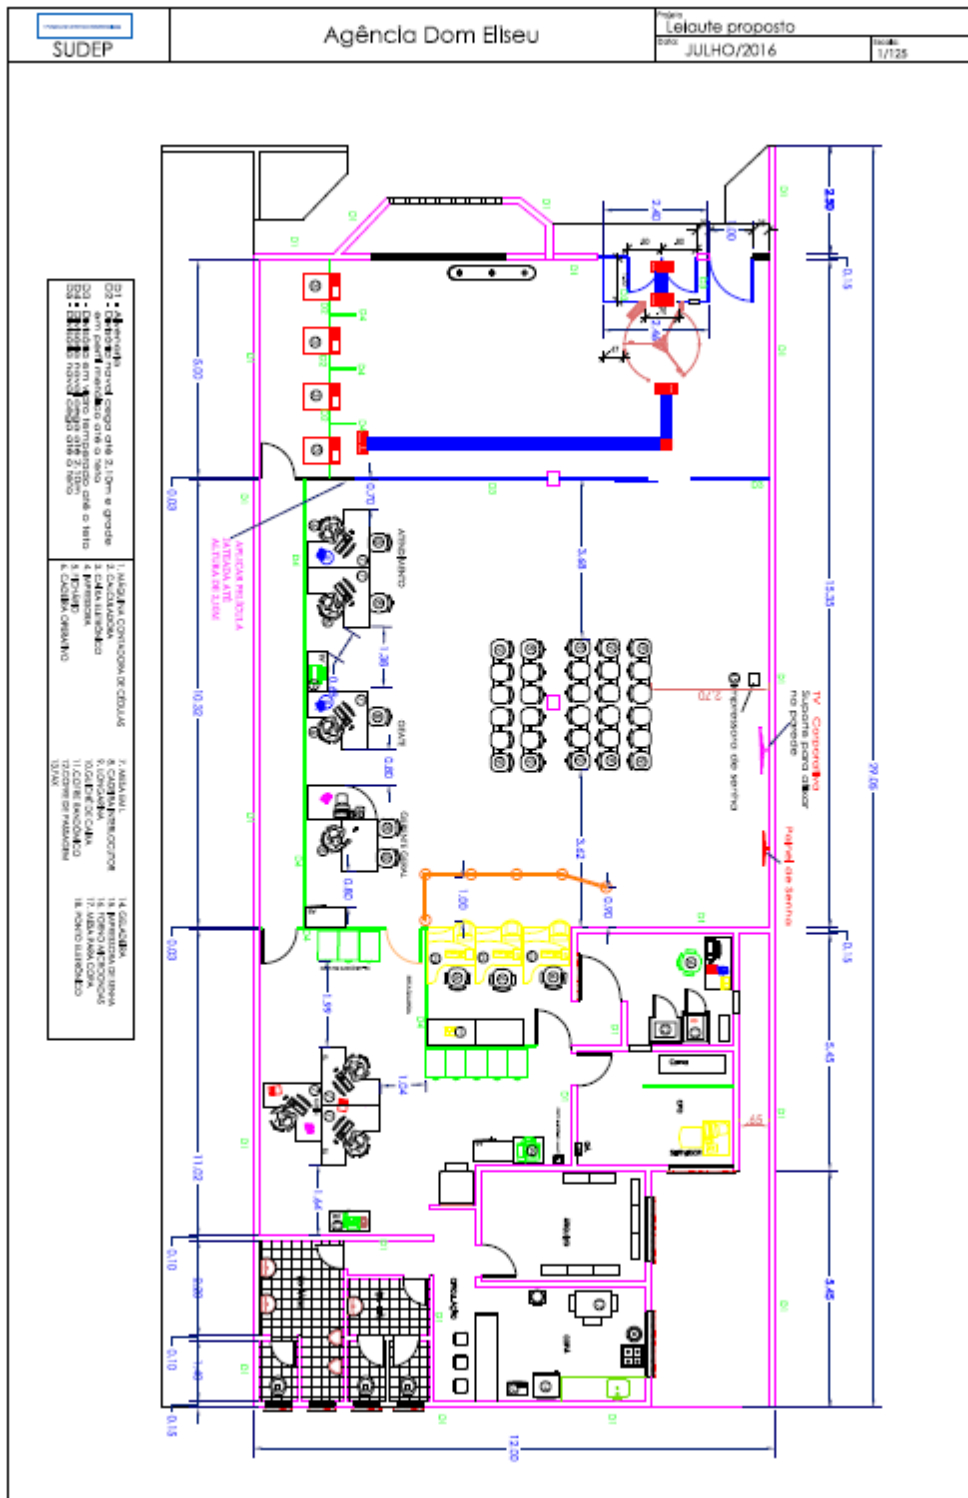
SUDEP

Agência Dom Eliseu

Projeto
Leiaute proposto

Data
JULHO/2016

Escala
1/125

D1 = Alvenaria
D2 = Divisória naval cega até 2,10m e grade
D3 = Divisória naval cega até o teto
D4 = Divisória naval cega até 2,10m
D5 = Divisória naval cega até o teto

1. MÁQUINA CONTADORA DE CÉDULAS
2. CALCULADORA
3. CAIXA ELETRÔNICO
4. IMPRESSORA
5. TEVAR
6. CADEIRA OPERATIVO
7. MESA BAIL
8. CADEIRA INTERLOCUTOR
9. LONGARINA
10. GUICHÊ DE CAIXA
11. COFRE BANCÁRIO
12. COFRE DE PASSAGEM
13. FAX
14. GELADEIRA
15. PURIFICADOR DE ÁGUA
16. FORNO MICROONDAS
17. MESA PARA COPA
18. PONTO ELETRÔNICO

APLICAR PELÍCULA JATEADA ATÉ ALTURA DE 2,10M

ATENDIMENTO
GERÊNCIA
GERENTE GERAL

TV Corporativa
Suporte para afixar na parede
Dispensador de senha
Painel de Senhas

2.40
1.00
2.40
5.03
0.03
10.32
0.03
11.02
0.10
0.10
0.15
0.70
1.26
0.80
0.80
3.68
3.62
1.00
0.90
1.59
1.04
1.64
2.70
2.50
0.15
15.35
29.05
0.15
5.45
5.45
.65
12.00